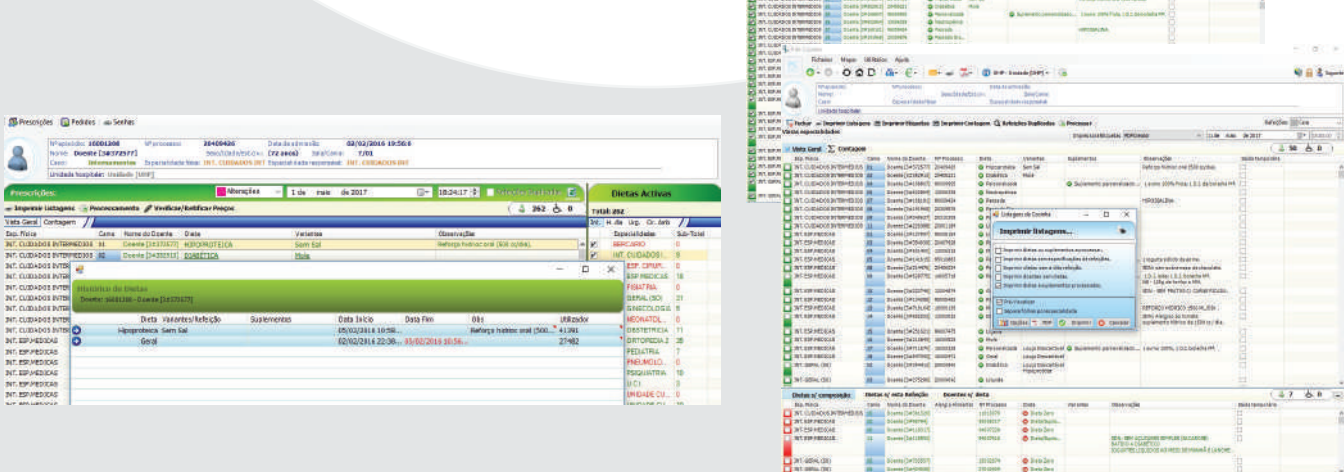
Prescrições | Pedidos | Senhas

Nºepisódio: 10001308 Nºprocesso: 20409436 Data de admissão: 02/02/2016 10:56:6
Nome: Doente [1637577] Sexo/Idade/Estado: (72 anos) Sala/Cama: 7/01
Casa: Internamento Especialidade/Área: INT. CUIDADOS INT Especialidade responsável: INT. CUIDADOS INT
Unidade hospitalar: Unidade [UHP]

Prescrições:
Alterações | 1 de maio de 2017 | 18:24:17
Imprimir listagens | Processamento | Verificar/Retificar Prescr.
262 | 0
Vista Geral | Contagem

| Esp. Física | Cama | Nome do Doente | Dieta | Variantes | Observações |
|---|---|---|---|---|---|
| INT. CUIDADOS INTERMEDIOS | 31 | Doente [1637577] | HIPOPROTEICA | Sem Sal | Reforço hidrico oral (500 cc/dia). |
| INT. CUIDADOS INTERMEDIOS | 32 | Doente [2430213] | DIABETICA | Mole | |
| INT. CUIDADOS INTER | | | | | |
| INT. CUIDADOS INTER | | | | | |
| INT. CUIDADOS INTER | | | | | |
| INT. CUIDADOS INTER | | | | | |
| INT. CUIDADOS INTER | | | | | |
| INT. CUIDADOS INTER | | | | | |
| INT. CUIDADOS INTER | | | | | |
| INT. ESP.MEDICAS | | | | | |
| INT. ESP.MEDICAS | | | | | |
| INT. ESP.MEDICAS | | | | | |
| INT. ESP.MEDICAS | | | | | |
| INT. ESP.MEDICAS | | | | | |

Histórico de Dietas
Doente: 10001308 - Doente [1637577]

| Dieta | Variantes/Refeição | Suplementos | Data Início | Data Fim | Obs | Utilizador |
|---|---|---|---|---|---|---|
| Hipoproteica | Sem Sal | | 05/02/2016 10:56... | | Reforço hidrico oral (500... | 41391 |
| Geral | | | 02/02/2016 22:30... | 05/02/2016 10:56... | | 27482 |

Dietas Activas
Total: 262
| Especialidades | Sub-Total |
|---|---|
| BERCARIO | 0 |
| INT. CUIDADOS | 9 |
| ESP. CIRUR. | 0 |
| ESP.MEDICAS | 18 |
| FISIATRIA | 0 |
| GERAL (SO) | 21 |
| GINECOLOGIA | 0 |
| NEONATOL. | 0 |
| OBSTETRICIA | 11 |
| ORTOPEDIA | 35 |
| PEDIATRIA | 7 |
| PNEUMOLO. | 0 |
| PSIQUIATRIA | 10 |
| U.C.I | 0 |
| UNIDADE CU. | 0 |

Ficheiro Mapas Utilitários Ajuda
Fechar | Imprimir listagens | Imprimir Etiquetas | Imprimir Contagem | Refeições Duplicadas | Processar
Vista Geral | Contagem
Listagens de Cozinha
Imprimir listagens
Pré-Visualizar
Opções | PDF | Imprimir | Cancelar
Dietas s/ composição | Dietas s/ esta Refeição | Doentes s/ dieta